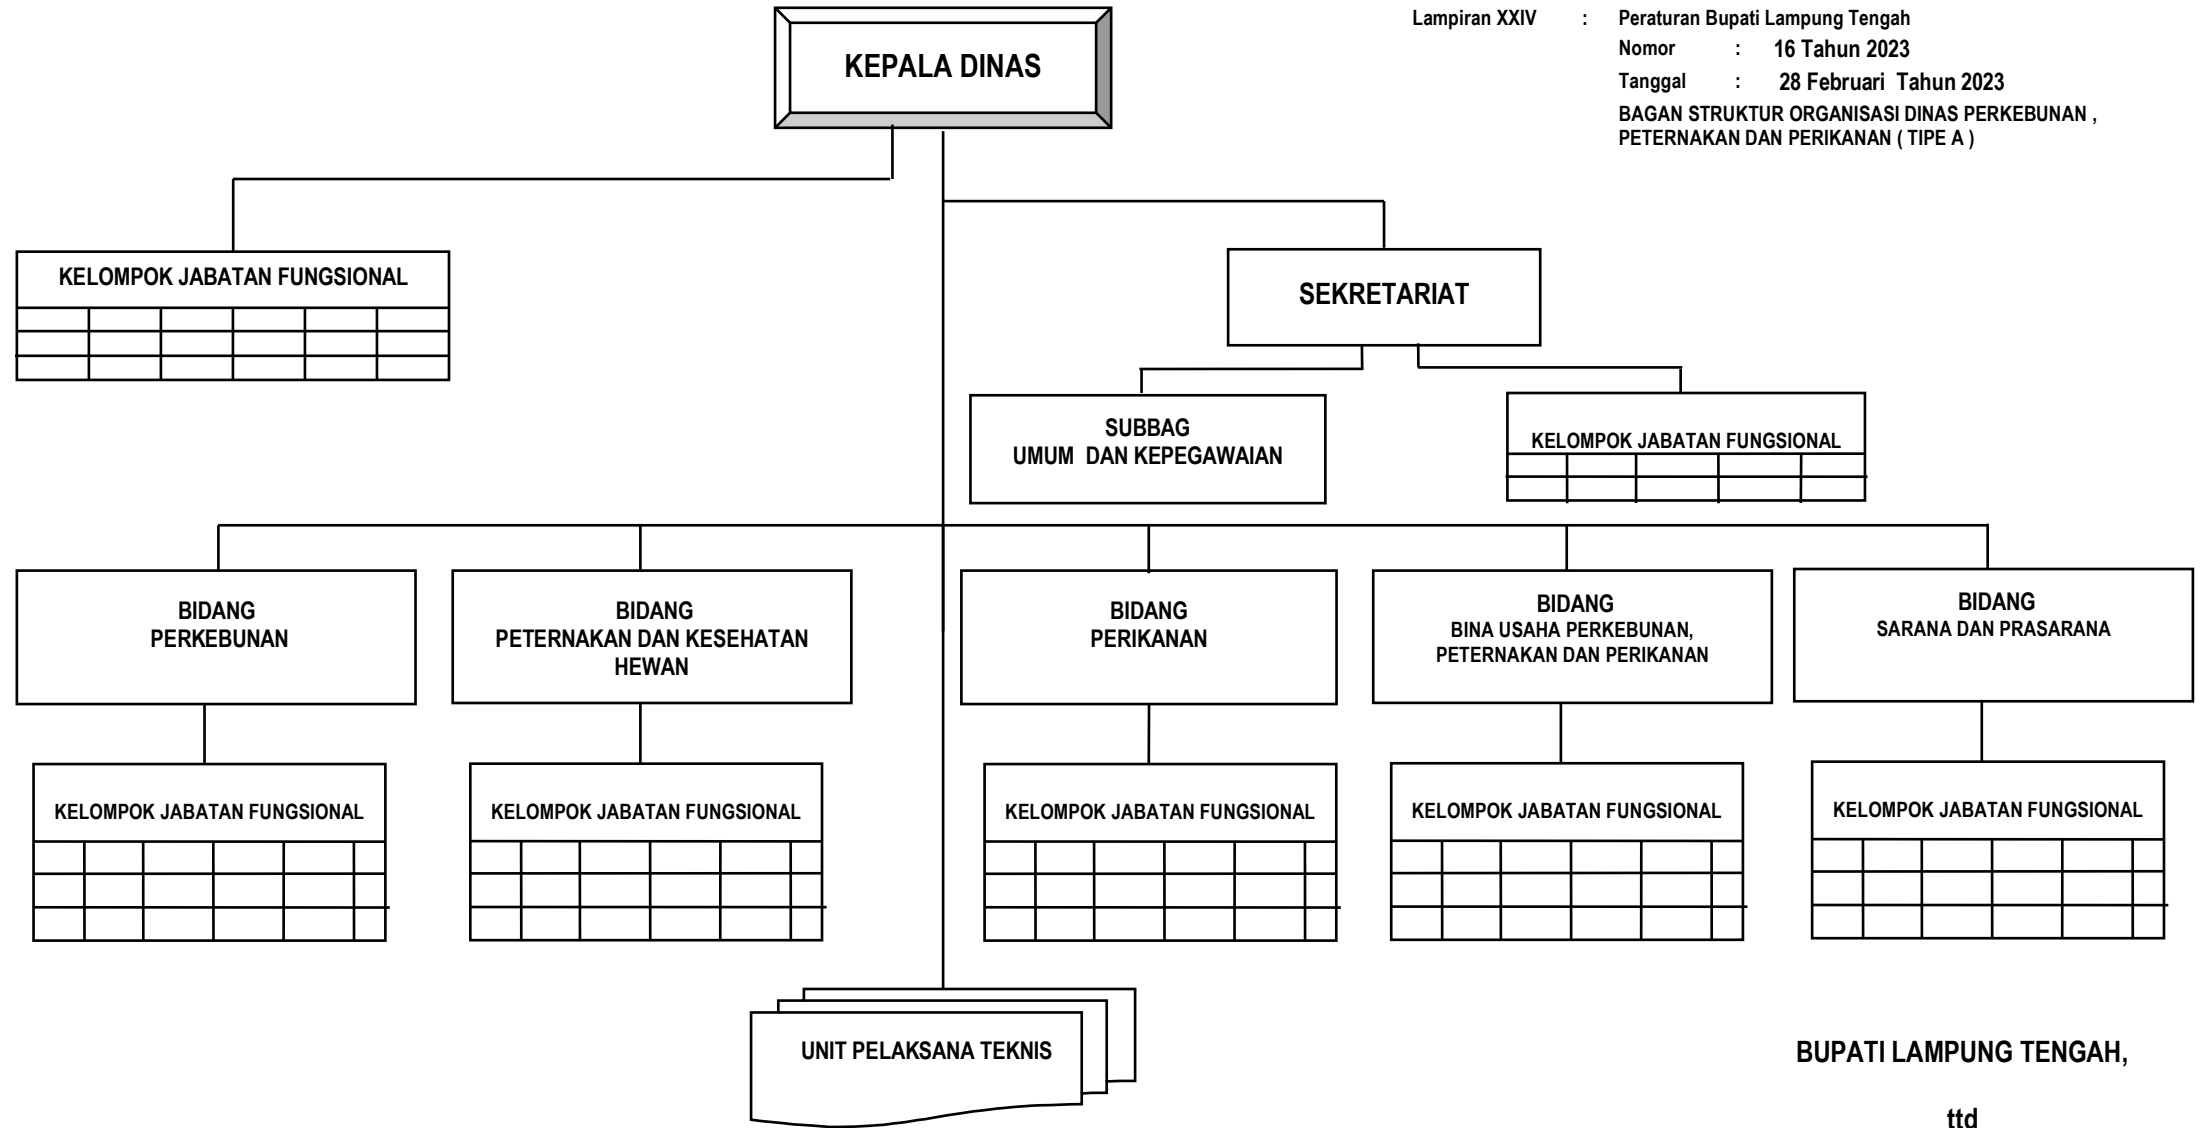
Lampiran XXIV : Peraturan Bupati Lampung Tengah
Nomor : 16 Tahun 2023
Tanggal : 28 Februari Tahun 2023
BAGAN STRUKTUR ORGANISASI DINAS PERKEBUNAN , PETERNAKAN DAN PERIKANAN ( TIPE A )

KEPALA DINAS

KELOMPOK JABATAN FUNGSIONAL

SEKRETARIAT

SUBBAG UMUM DAN KEPEGAWAIAN

KELOMPOK JABATAN FUNGSIONAL

BIDANG PERKEBUNAN

BIDANG PETERNAKAN DAN KESEHATAN HEWAN

BIDANG PERIKANAN

BIDANG BINA USAHA PERKEBUNAN, PETERNAKAN DAN PERIKANAN

BIDANG SARANA DAN PRASARANA

KELOMPOK JABATAN FUNGSIONAL

KELOMPOK JABATAN FUNGSIONAL

KELOMPOK JABATAN FUNGSIONAL

KELOMPOK JABATAN FUNGSIONAL

KELOMPOK JABATAN FUNGSIONAL

UNIT PELAKSANA TEKNIS

BUPATI LAMPUNG TENGAH,

ttd